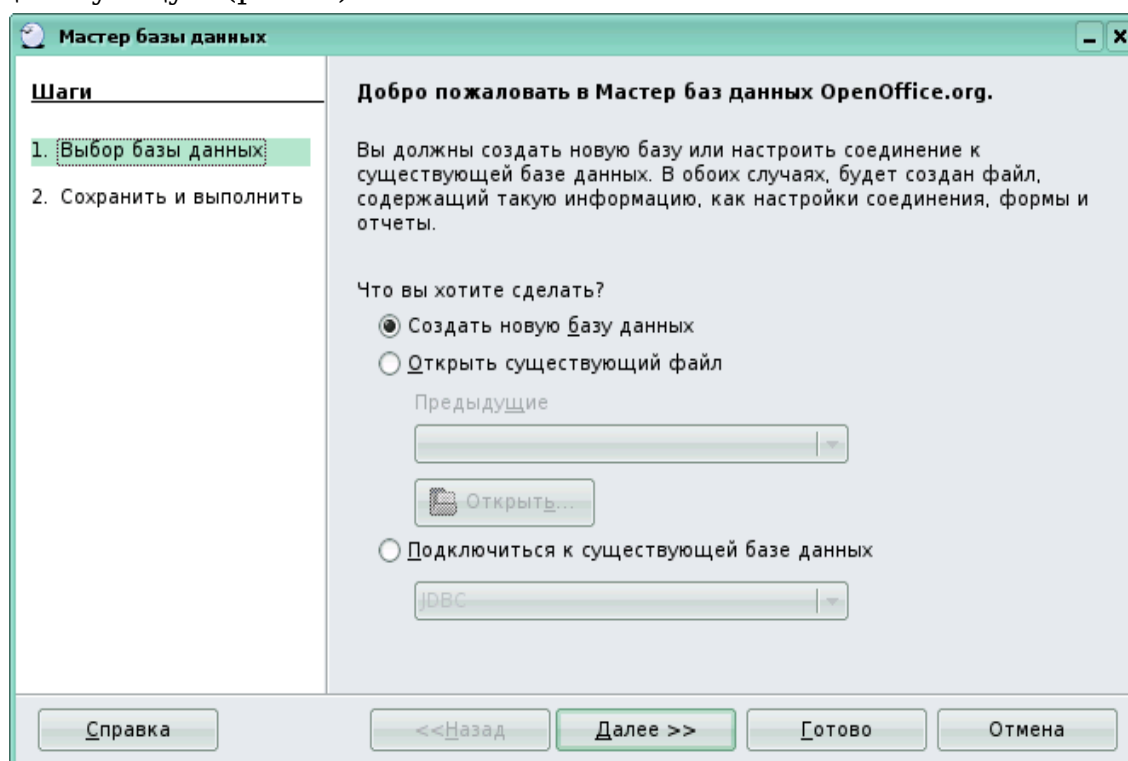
Мастер базы данных

Шаги

1. Выбор базы данных

2. Сохранить и выполнить

Добро пожаловать в Мастер баз данных OpenOffice.org.

Вы должны создать новую базу или настроить соединение к существующей базе данных. В обоих случаях, будет создан файл, содержащий такую информацию, как настройки соединения, формы и отчеты.

Что вы хотите сделать?

Создать новую базу данных

Открыть существующий файл

Предыдущие

Открыть...

Подключиться к существующей базе данных

JDBC

Справка

<<Назад

Далее >>

Готово

Отмена